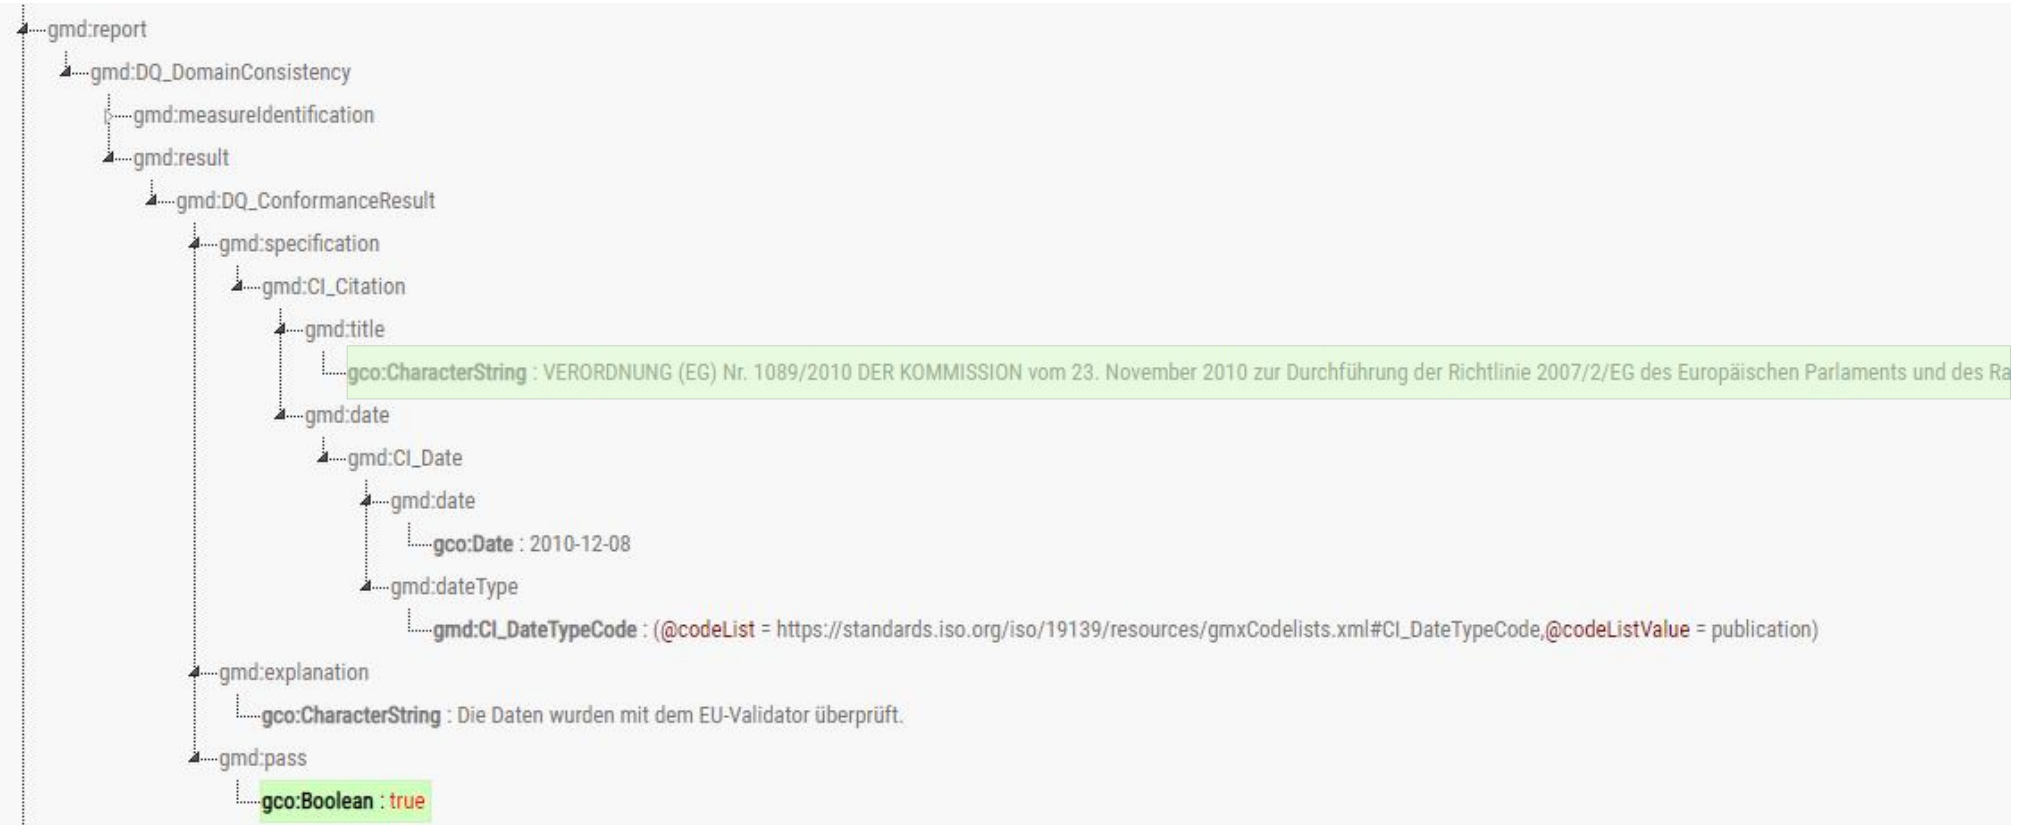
gmd:report
gmd:DQ_DomainConsistency
gmd:measureIdentification
gmd:result
gmd:DQ_ConformanceResult
gmd:specification
gmd:CI_Citation
gmd:title
gco:CharacterString : VERORDNUNG (EG) Nr. 1089/2010 DER KOMMISSION vom 23. November 2010 zur Durchführung der Richtlinie 2007/2/EG des Europäischen Parlaments und des Ra
gmd:date
gmd:CI_Date
gmd:date
gco:Date : 2010-12-08
gmd:dateType
gmd:CI_DateTypeCode : (@codeList = https://standards.iso.org/iso/19139/resources/gmxCodelists.xml#CI_DateTypeCode,@codeListValue = publication)
gmd:explanation
gco:CharacterString : Die Daten wurden mit dem EU-Validator überprüft.
gmd:pass
gco:Boolean : true